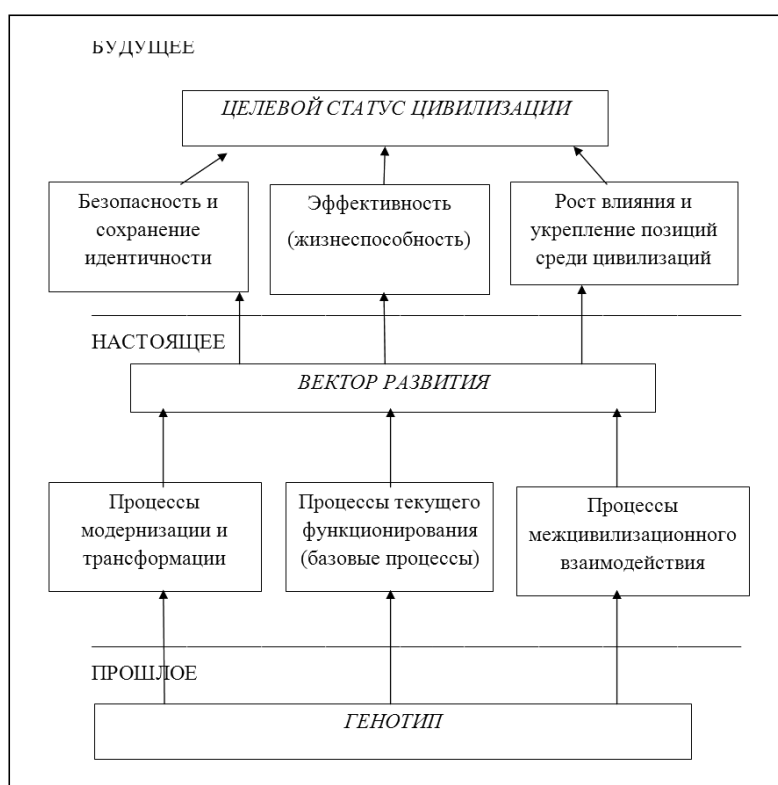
БУДУЩЕЕ

ЦЕЛЕВОЙ СТАТУС ЦИВИЛИЗАЦИИ

Безопасность и сохранение идентичности

Эффективность (жизнеспособность)

Рост влияния и укрепление позиций среди цивилизаций

НАСТОЯЩЕЕ

ВЕКТОР РАЗВИТИЯ

Процессы модернизации и трансформации

Процессы текущего функционирования (базовые процессы)

Процессы межцивилизационного взаимодействия

ПРОШЛОЕ

ГЕНОТИП